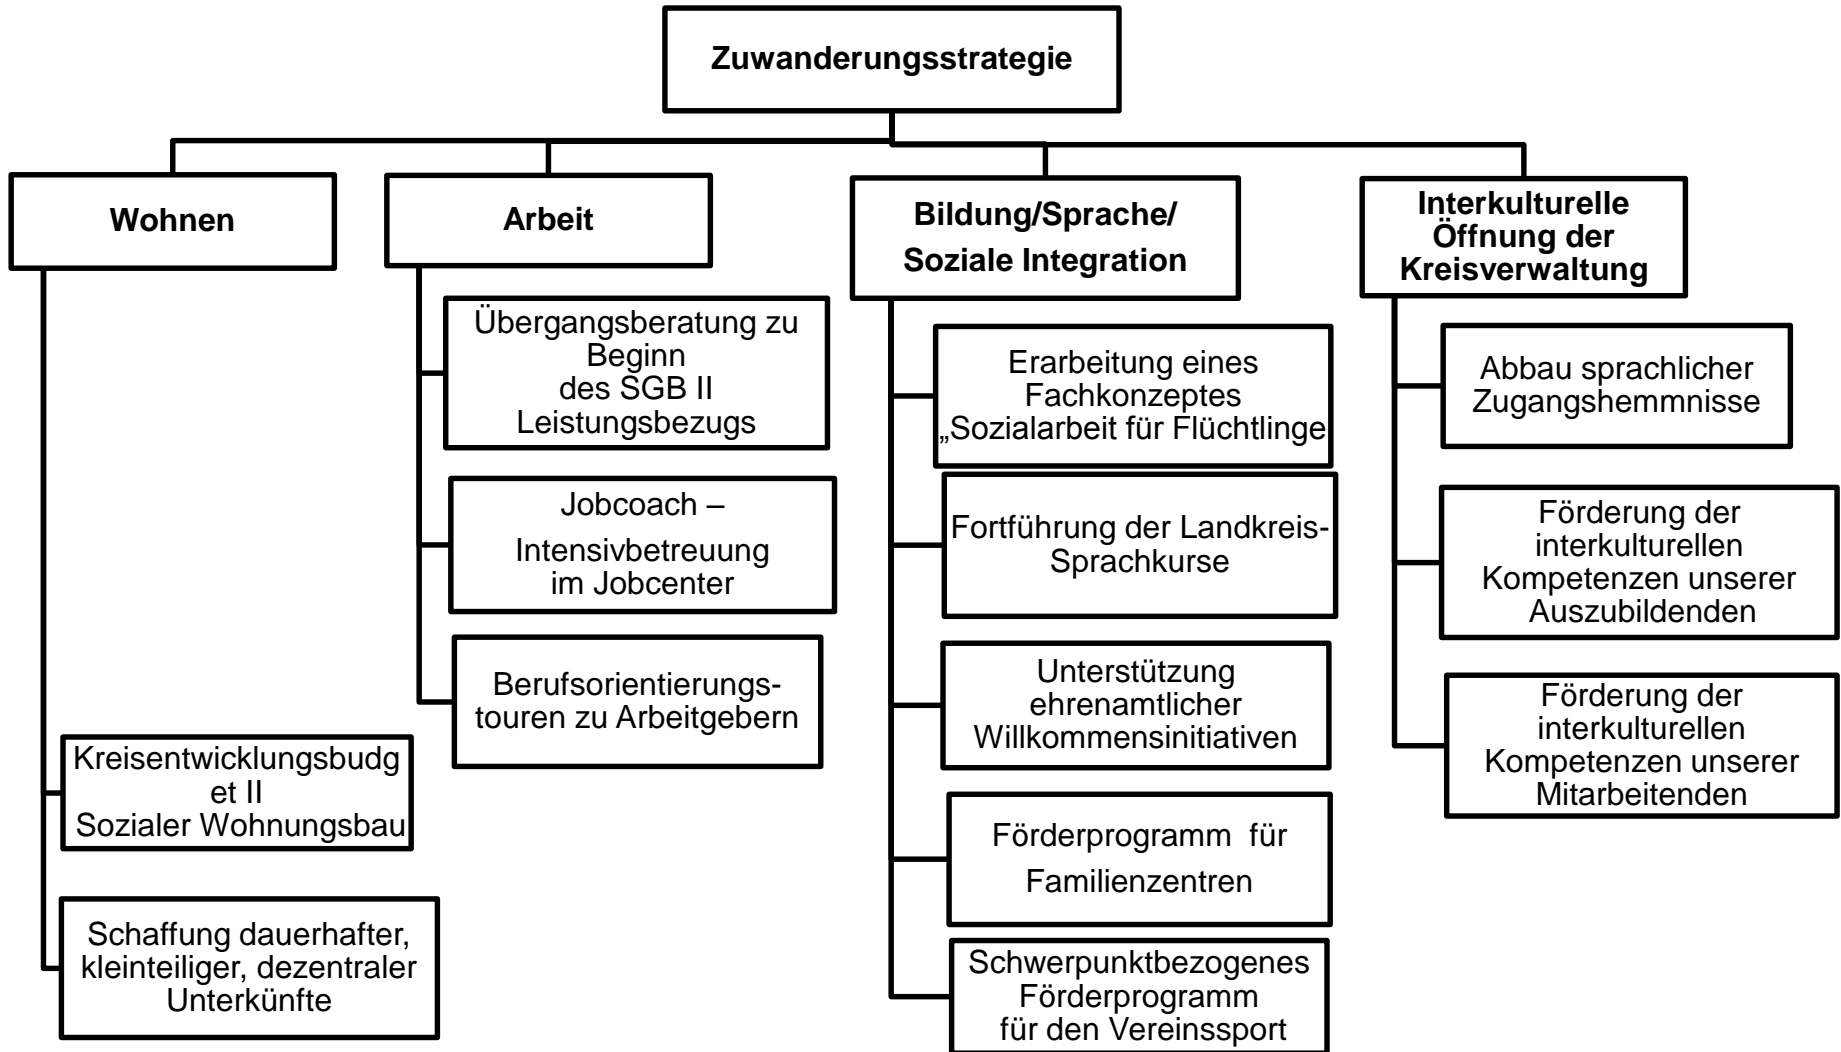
Zuwanderungsstrategie

Wohnen

Kreisentwicklungsbudg et II Sozialer Wohnungsbau

Schaffung dauerhafter, kleinteiliger, dezentraler Unterkünfte

Arbeit

Übergangsberatung zu Beginn des SGB II Leistungsbezugs

Jobcoach – Intensivbetreuung im Jobcenter

Berufsorientierungstouren zu Arbeitgebern

Bildung/Sprache/ Soziale Integration

Erarbeitung eines Fachkonzeptes „Sozialarbeit für Flüchtlinge

Fortführung der Landkreis-Sprachkurse

Unterstützung ehrenamtlicher Willkommensinitiativen

Förderprogramm für Familienzentren

Schwerpunktbezogenes Förderprogramm für den Vereinssport

Interkulturelle Öffnung der Kreisverwaltung

Abbau sprachlicher Zugangshemmnisse

Förderung der interkulturellen Kompetenzen unserer Auszubildenden

Förderung der interkulturellen Kompetenzen unserer Mitarbeitenden